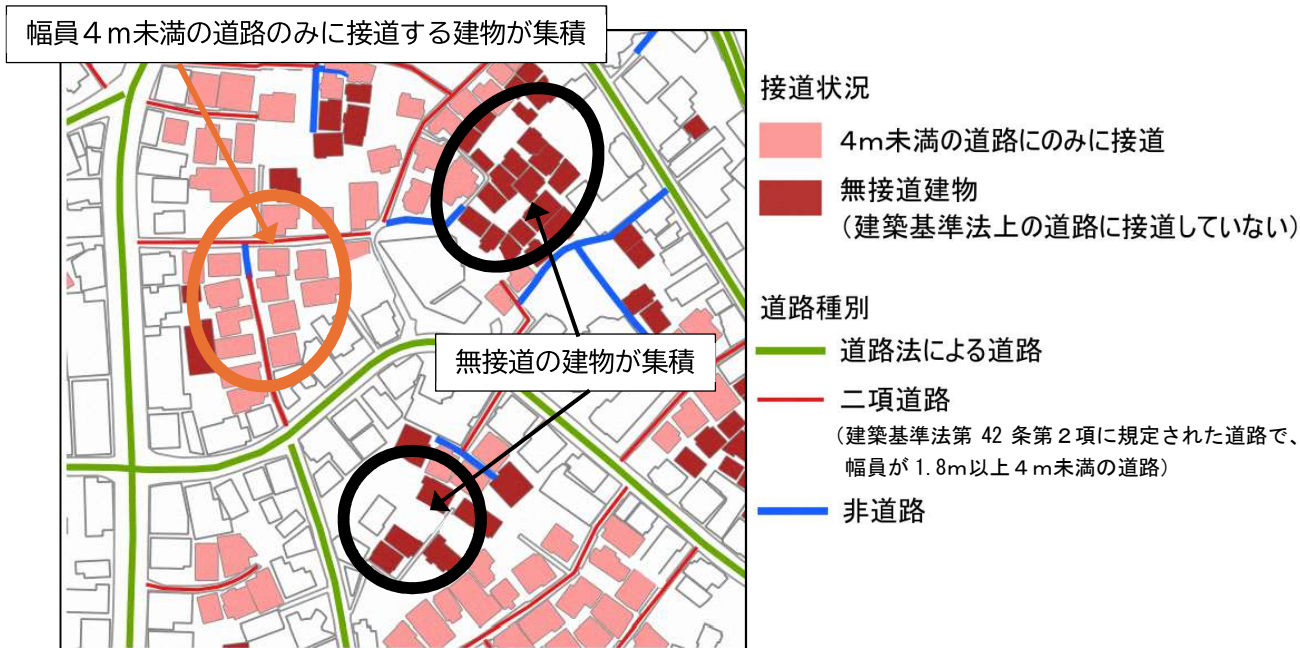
幅員４ｍ未満の道路のみに接道する建物が集積

無接道の建物が集積

接道状況

4m未満の道路にのみに接道

無接道建物
（建築基準法上の道路に接道していない）

道路種別

道路法による道路

二項道路
（建築基準法第 42 条第２項に規定された道路で、幅員が 1.8m以上４ｍ未満の道路）

非道路